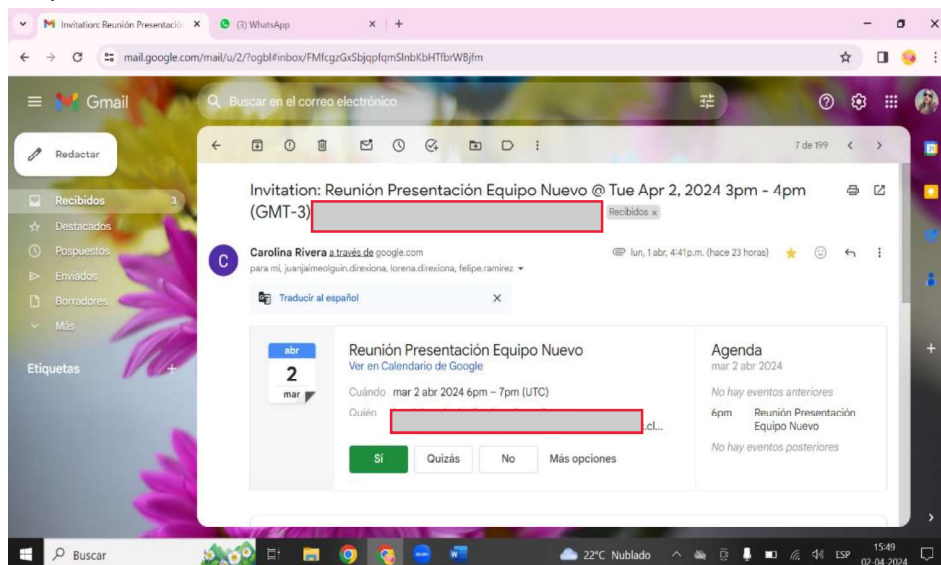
Invitation: Reunión Presentació ×
(3) WhatsApp ×
+

mail.google.com/mail/u/2/?ogbl#inbox/FMfcgzGxSbjqpfqmSlnbKbHTfbrWBjfm

Gmail
Buscar en el correo electrónico

Redactar
Recibidos 3
Destacados
Pospuestos
Enviados
Borradores
Más
Etiquetas +

7 de 199

Invitation: Reunión Presentación Equipo Nuevo @ Tue Apr 2, 2024 3pm - 4pm (GMT-3) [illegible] Recibidos ×

Carolina Rivera a través de google.com
para mí, juanjaimeolguin.direxiona, lorena.direxiona, felipe.ramirez
lun, 1 abr, 4:41 p.m. (hace 23 horas)

Traducir al español ×

abr
2
mar

Reunión Presentación Equipo Nuevo
Ver en Calendario de Google
Cuándo mar 2 abr 2024 6pm – 7pm (UTC)
Quién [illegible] .cl...

Sí Quizás No Más opciones

Agenda
mar 2 abr 2024
No hay eventos anteriores
6pm Reunión Presentación Equipo Nuevo
No hay eventos posteriores

Buscar
22°C Nublado ESP 15:49 02-04-2024